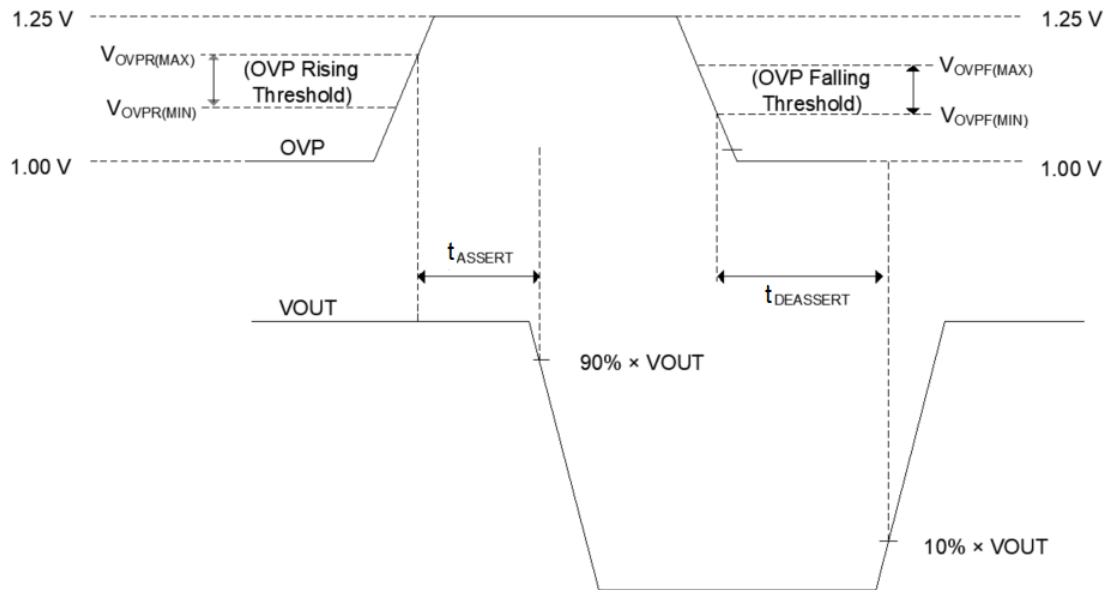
1.25 V

1.25 V

$V_{OVPR(MAX)}$

(OVP Rising Threshold)

$V_{OVPR(MIN)}$

OVP

1.00 V

$V_{OVPF(MAX)}$

(OVP Falling Threshold)

$V_{OVPF(MIN)}$

1.00 V

$t_{ASSERT}$

$t_{DEASSERT}$

VOUT

90% × VOUT

10% × VOUT